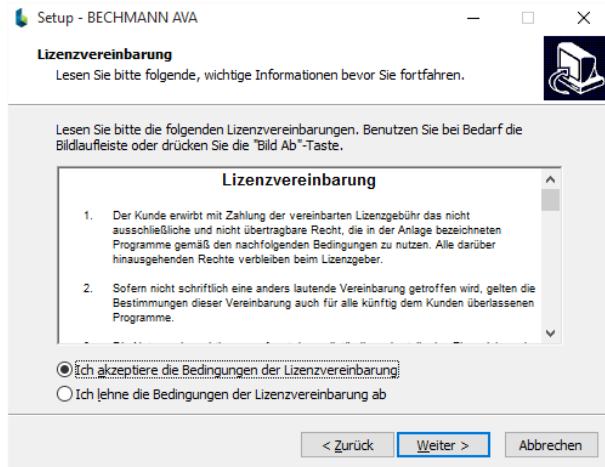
Setup - BECHMANN AVA

Lizenzvereinbarung

Lesen Sie bitte folgende, wichtige Informationen bevor Sie fortfahren.

Lesen Sie bitte die folgenden Lizenzvereinbarungen. Benutzen Sie bei Bedarf die Bildlaufleiste oder drücken Sie die "Bild Ab"-Taste.

Lizenzvereinbarung

1. Der Kunde erwirbt mit Zahlung der vereinbarten Lizenzgebühr das nicht ausschließliche und nicht übertragbare Recht, die in der Anlage bezeichneten Programme gemäß den nachfolgenden Bedingungen zu nutzen. Alle darüber hinausgehenden Rechte verbleiben beim Lizenzgeber.

2. Sofern nicht schriftlich eine anders lautende Vereinbarung getroffen wird, gelten die Bestimmungen dieser Vereinbarung auch für alle künftig dem Kunden überlassenen Programme.

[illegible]

Ich akzeptiere die Bedingungen der Lizenzvereinbarung

Ich lehne die Bedingungen der Lizenzvereinbarung ab

< Zurück

Weiter >

Abbrechen